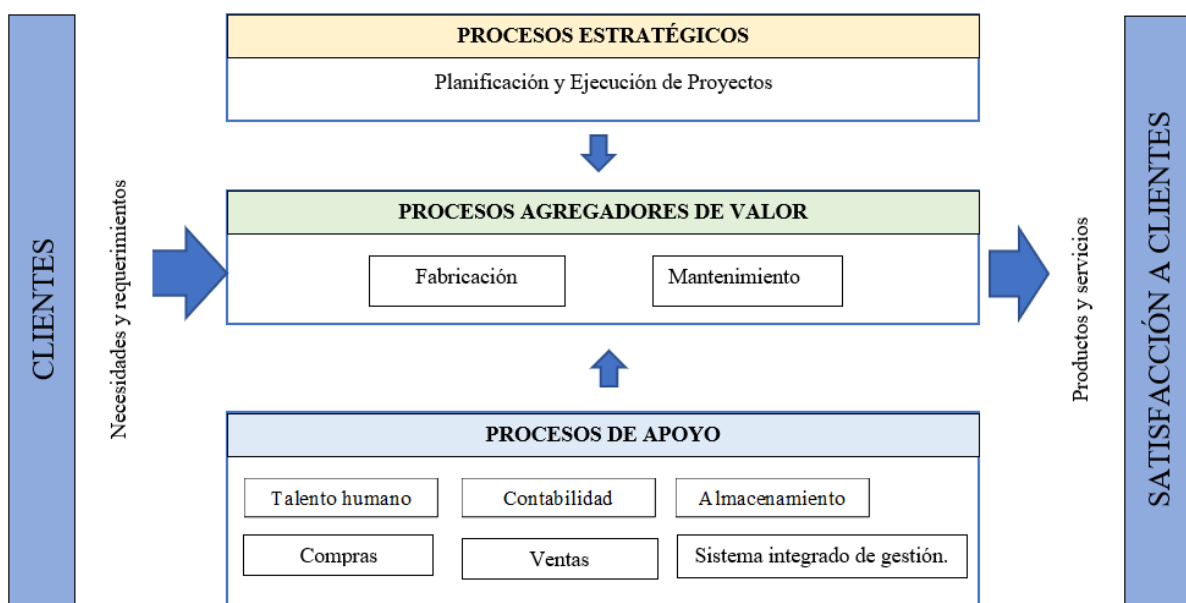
CLIENTES

Necesidades y requerimientos

PROCESOS ESTRATÉGICOS

Planificación y Ejecución de Proyectos

PROCESOS AGREGADORES DE VALOR

Fabricación

Mantenimiento

PROCESOS DE APOYO

Talento humano

Contabilidad

Almacenamiento

Compras

Ventas

Sistema integrado de gestión.

Productos y servicios

SATISFACCIÓN A CLIENTES